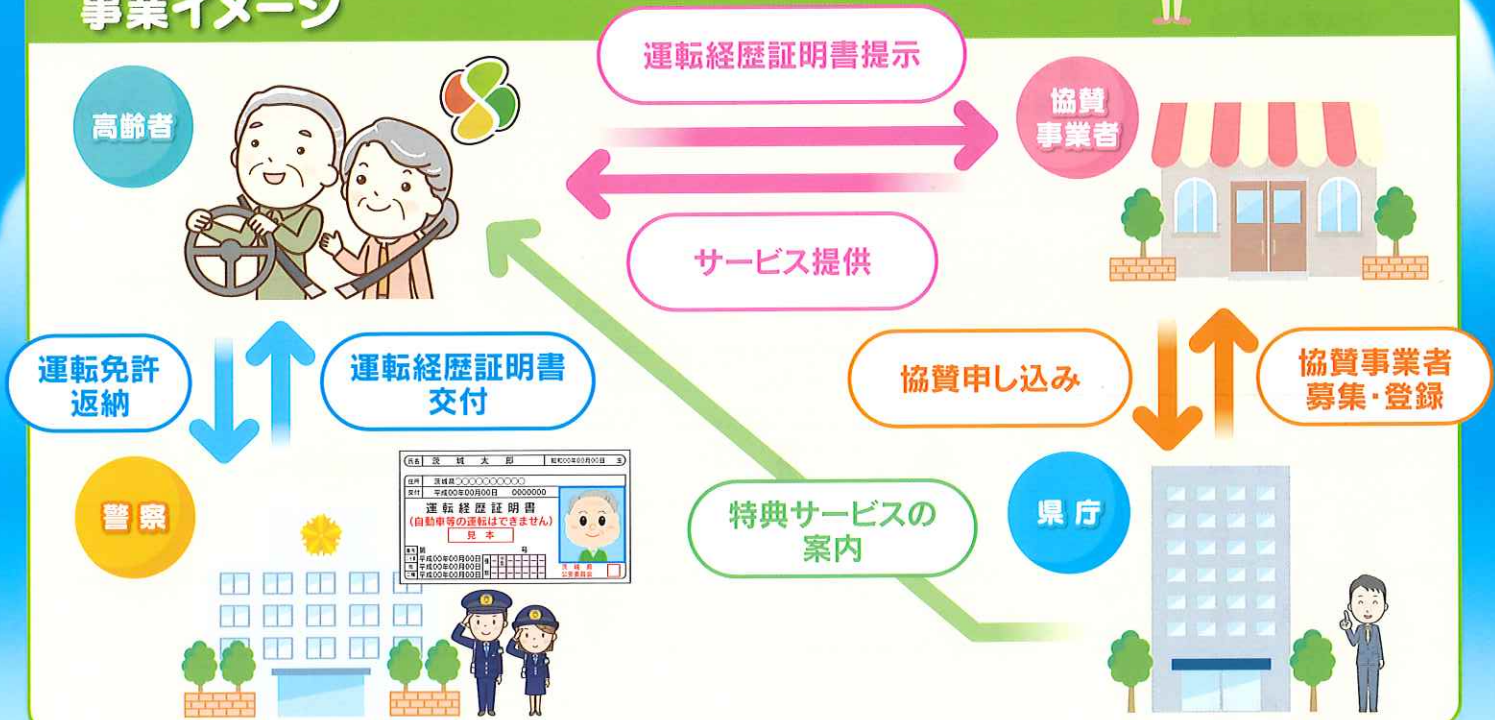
事業イメージ

高齢者

運転経歴証明書提示

協賛事業者

サービス提供

運転免許返納

運転経歴証明書交付

協賛申し込み

協賛事業者募集・登録

警察

氏名 茨城太郎 昭和00年00月00日生

住所 茨城県〇〇〇〇〇〇〇〇〇

交付 平成00年00月00日 00000

運転経歴証明書

(自動車等の運転はできません)

見本

番号

平成00年00月00日

平成00年00月00日

平成00年00月00日

茨城県公安委員会

特典サービスの案内

県庁